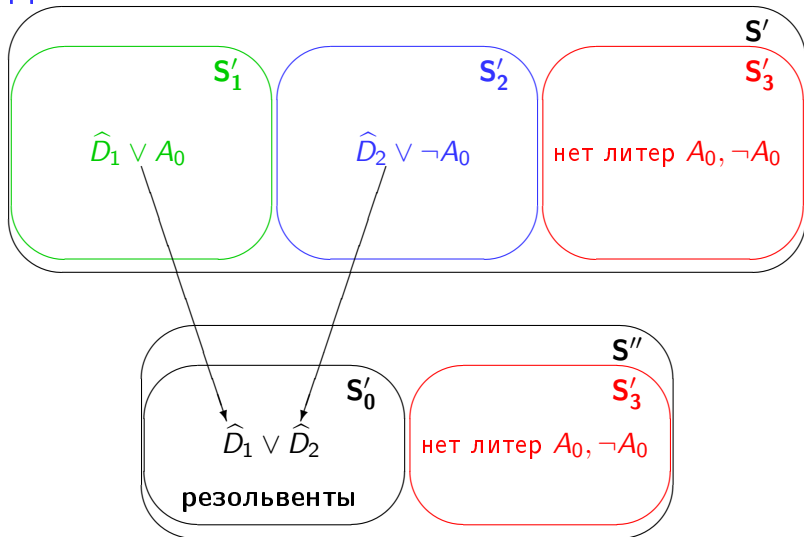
$\mathbf{S}'$

$\mathbf{S}_1'$

$\widehat{D}_1 \vee A_0$

$\mathbf{S}_2'$

$\widehat{D}_2 \vee \neg A_0$

$\mathbf{S}_3'$

нет литер $A_0, \neg A_0$

$\mathbf{S}''$

$\mathbf{S}_0'$

$\widehat{D}_1 \vee \widehat{D}_2$

резольвенты

$\mathbf{S}_3'$

нет литер $A_0, \neg A_0$